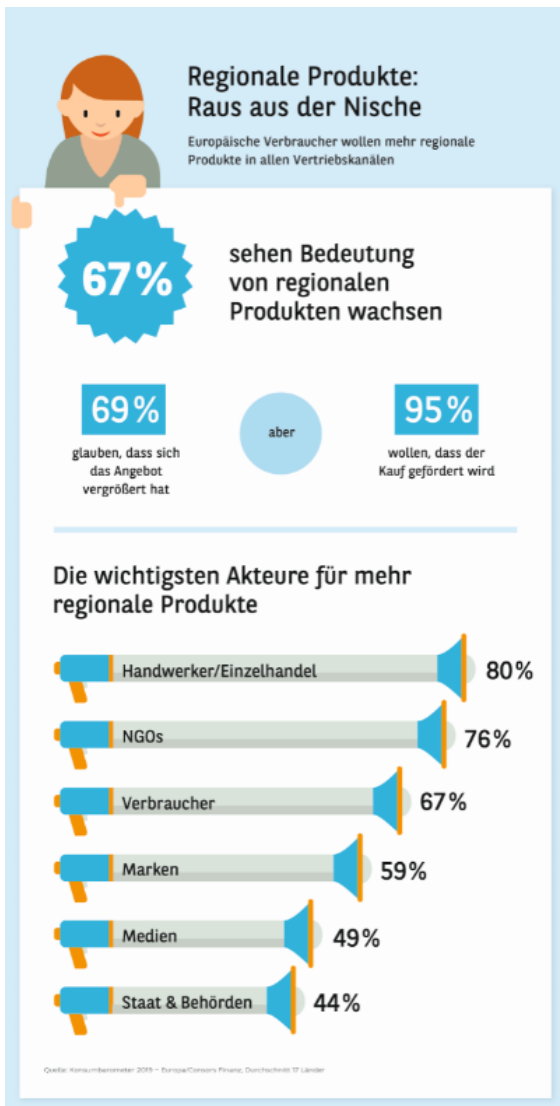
Regionale Produkte: Raus aus der Nische

Europäische Verbraucher wollen mehr regionale Produkte in allen Vertriebskanälen

67%

sehen Bedeutung von regionalen Produkten wachsen

69%

glauben, dass sich das Angebot vergrößert hat

aber

95%

wollen, dass der Kauf gefördert wird

Die wichtigsten Akteure für mehr regionale Produkte

Handwerker/Einzelhandel 80%

NGOs 76%

Verbraucher 67%

Marken 59%

Medien 49%

Staat & Behörden 44%

Quelle: Konsumbarometer 2019 – Europa/Consors Finanz, Durchschnitt 17 Länder